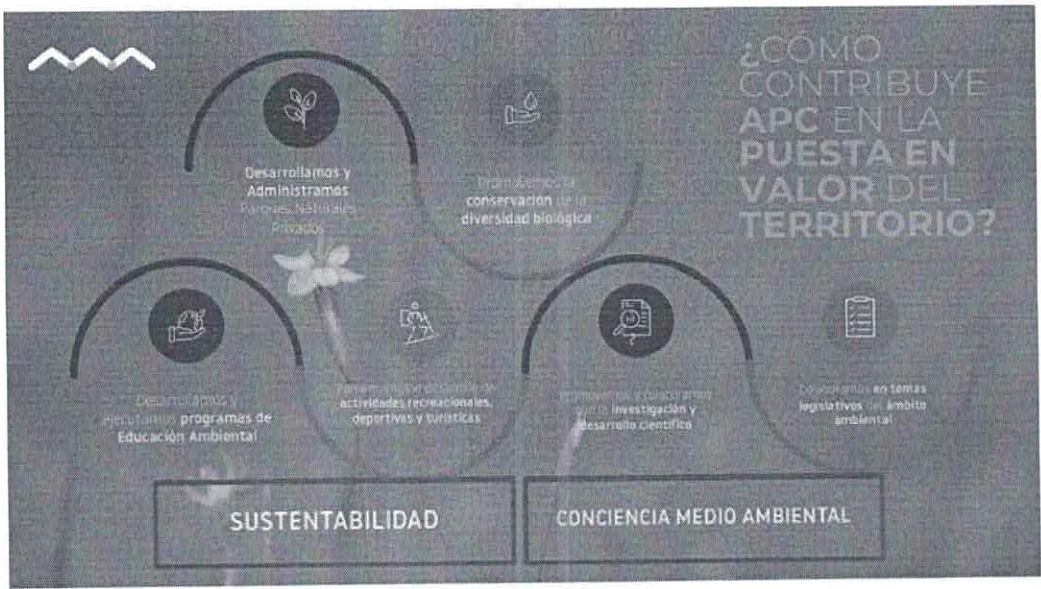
¿CÓMO CONTRIBUYE APC EN LA PUESTA EN VALOR DEL TERRITORIO?

Desarrollamos y Administramos Parques Naturales Privados

Promovemos la conservación de la diversidad biológica

Desarrollamos y ejecutamos programas de Educación Ambiental

Fomentamos el desarrollo de actividades recreacionales, deportivas y turísticas

Promovemos y colaboramos con la investigación y desarrollo científico

Colaboramos en temas legislativos del ámbito ambiental

SUSTENTABILIDAD

CONCIENCIA MEDIO AMBIENTAL